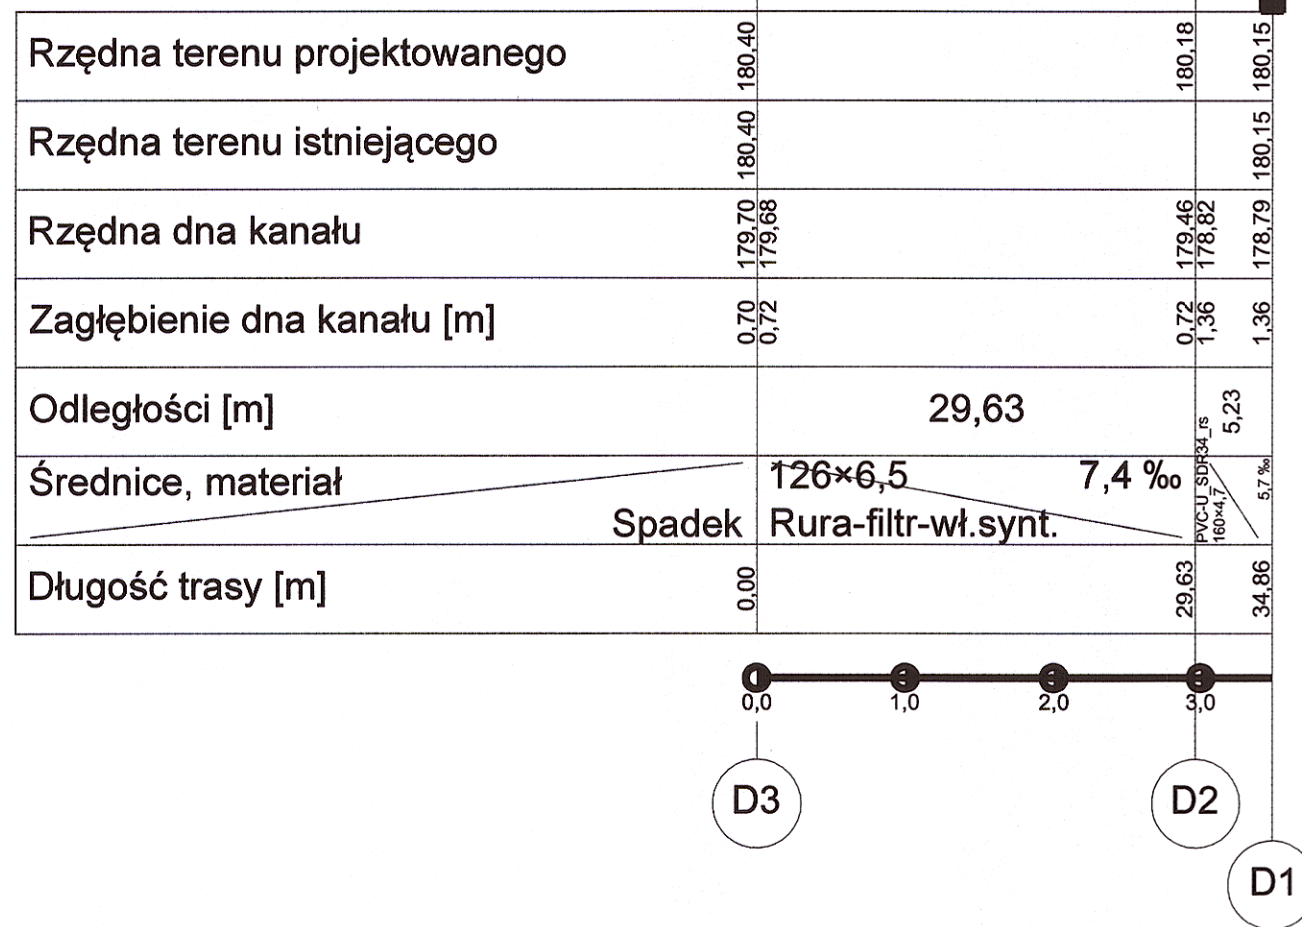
| | | | |
|---|---|---|---|
| Rzędna terenu projektowanego | 180,40 | 180,18 | 180,15 |
| Rzędna terenu istniejącego | 180,40 | | 180,15 |
| Rzędna dna kanału | 179,70 179,68 | 179,46 178,82 | 178,79 |
| Zagłębienie dna kanału [m] | 0,70 0,72 | 0,72 1,36 | 1,36 |
| Odległości [m] | 29,63 | 5,23 | |
| Średnice, materiał / Spadek | 126×6,5 7,4 ‰ Rura-filtr-wł.synt. | PVC-U_SDR34_rs 160×4,7 | 5,7 ‰ |
| Długość trasy [m] | 0,00 | 29,63 | 34,86 |

0,0 1,0 2,0 3,0

D3 D2 D1